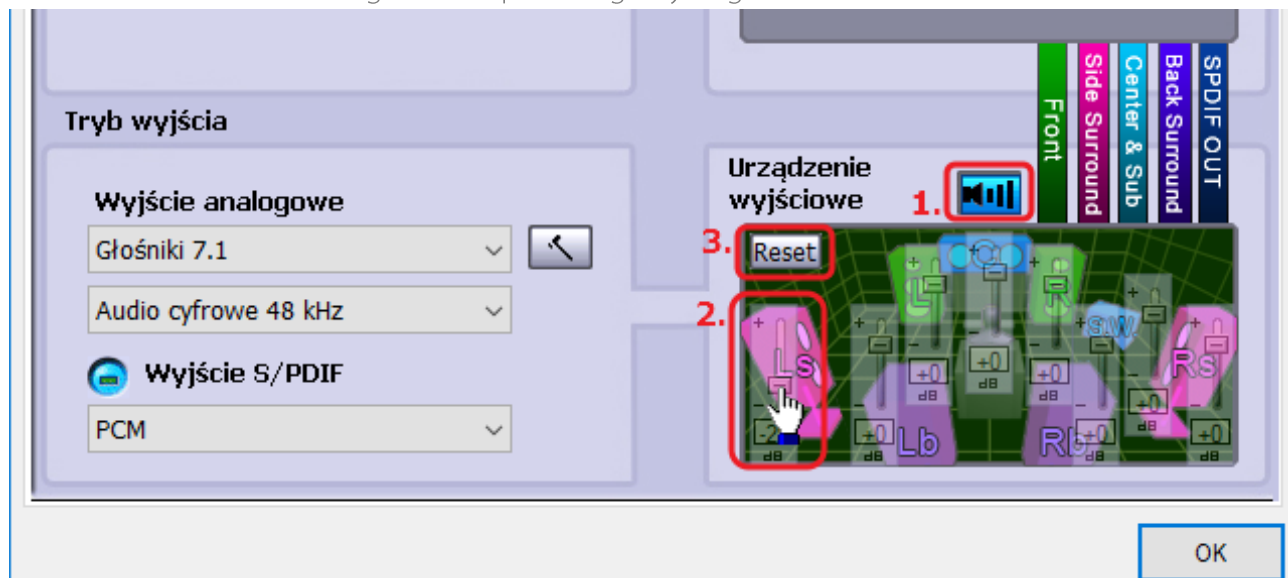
Tryb wyjścia

Wyjście analogowe

Głośniki 7.1

Audio cyfrowe 48 kHz

Wyjście S/PDIF

PCM

Front
Side Surround
Center & Sub
Back Surround
SPDIF OUT

Urządzenie wyjściowe

1.

3. Reset

2.

L C R SW Ls Rs Lb Rb

+0 dB

OK